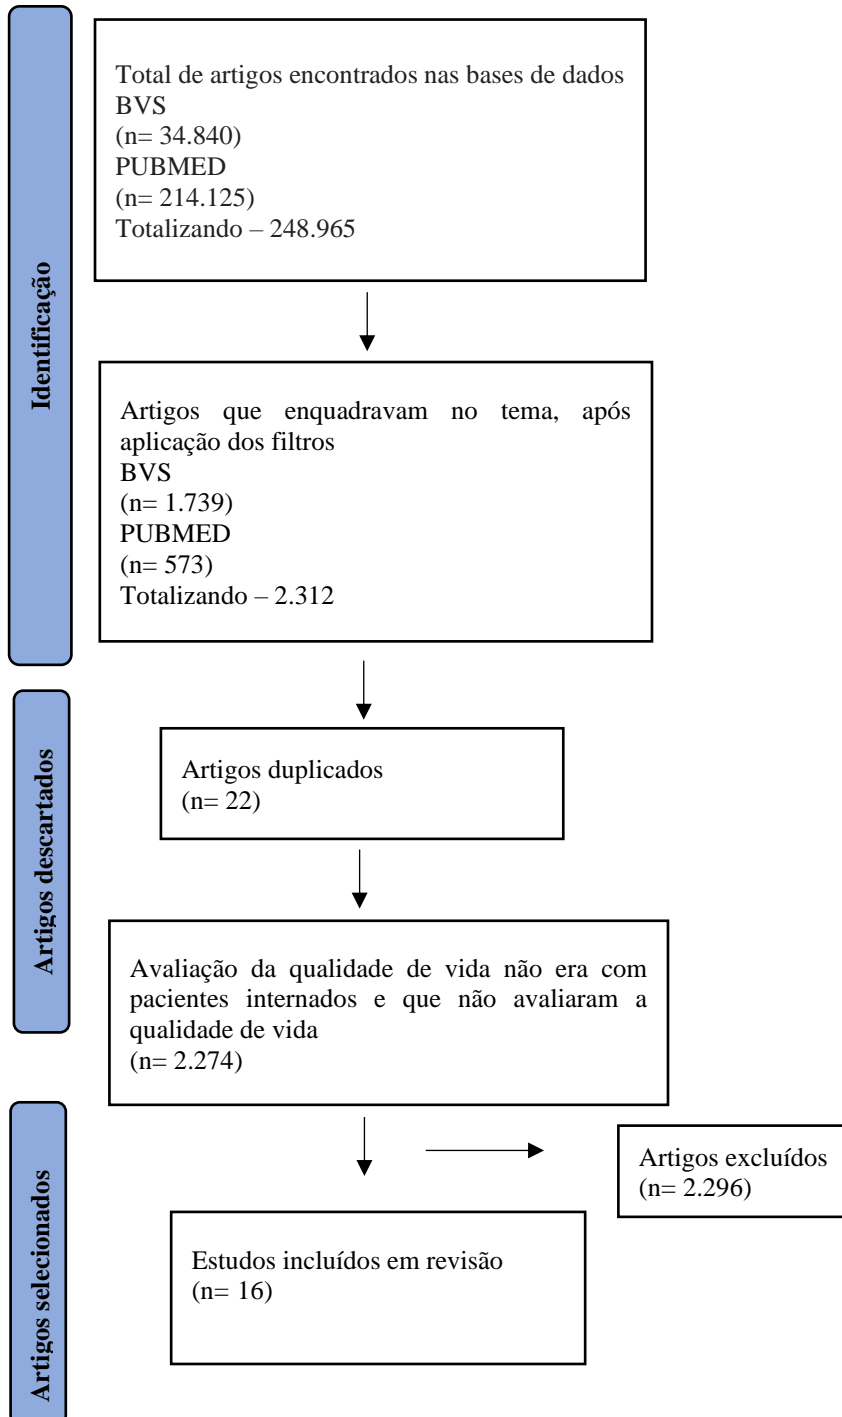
Identificação

Total de artigos encontrados nas bases de dados
BVS
(n= 34.840)
PUBMED
(n= 214.125)
Totalizando – 248.965

Artigos que enquadravam no tema, após aplicação dos filtros
BVS
(n= 1.739)
PUBMED
(n= 573)
Totalizando – 2.312

Artigos descartados

Artigos duplicados
(n= 22)

Avaliação da qualidade de vida não era com pacientes internados e que não avaliaram a qualidade de vida
(n= 2.274)

Artigos selecionados

Artigos excluídos
(n= 2.296)

Estudos incluídos em revisão
(n= 16)